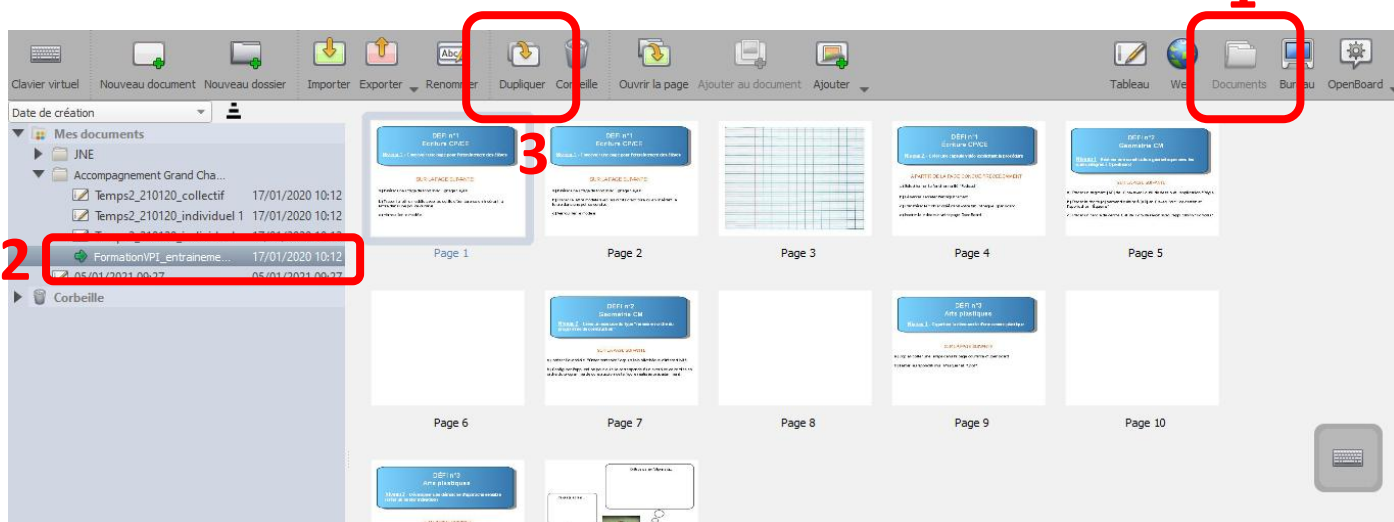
1

Clavier virtuel Nouveau document Nouveau dossier Importer Exporter Renommer Dupliquer Corbeille Ouvrir la page Ajouter au document Ajouter Tableau Web Documents Bureau OpenBoard

3

Date de création

Mes documents
JNE
Accompagnement Grand Cha...
Temps2_210120_collectif 17/01/2020 10:12
Temps2_210120_individuel 1 17/01/2020 10:12
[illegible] 17/01/2020 10:12
2
FormationVPI_entraineme... 17/01/2020 10:12
05/01/2021 09:27 05/01/2021 09:27
Corbeille

DÉFI n°1
Écriture CP/CE
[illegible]

DÉFI n°1
Écriture CP/CE
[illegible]

DÉFI n°1
Écriture CP/CE
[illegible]

DÉFI n°2
Géométrie CM
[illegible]

Page 1 Page 2 Page 3 Page 4 Page 5

DÉFI n°2
Géométrie CM
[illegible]

DÉFI n°3
Arts plastiques
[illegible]

Page 6 Page 7 Page 8 Page 9 Page 10

DÉFI n°3
Arts plastiques
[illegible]